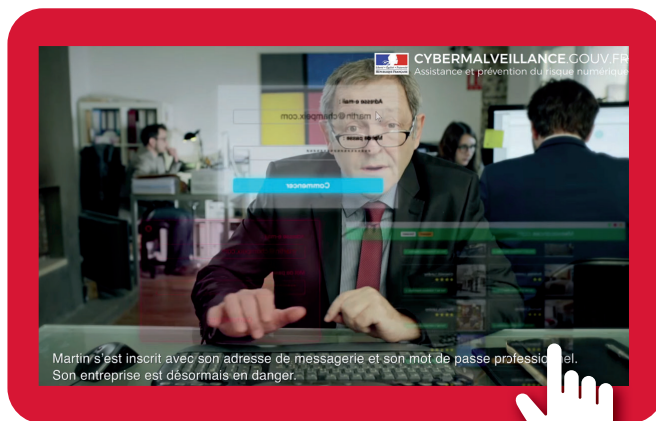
CYBERMALVEILLANCE.GOUV.FR
Assistance et prévention du risque numérique

Adresse e-mail
martin@champex.com
Commencer

Martin s'est inscrit avec son adresse de messagerie et son mot de passe professionnel.
Son entreprise est désormais en danger.